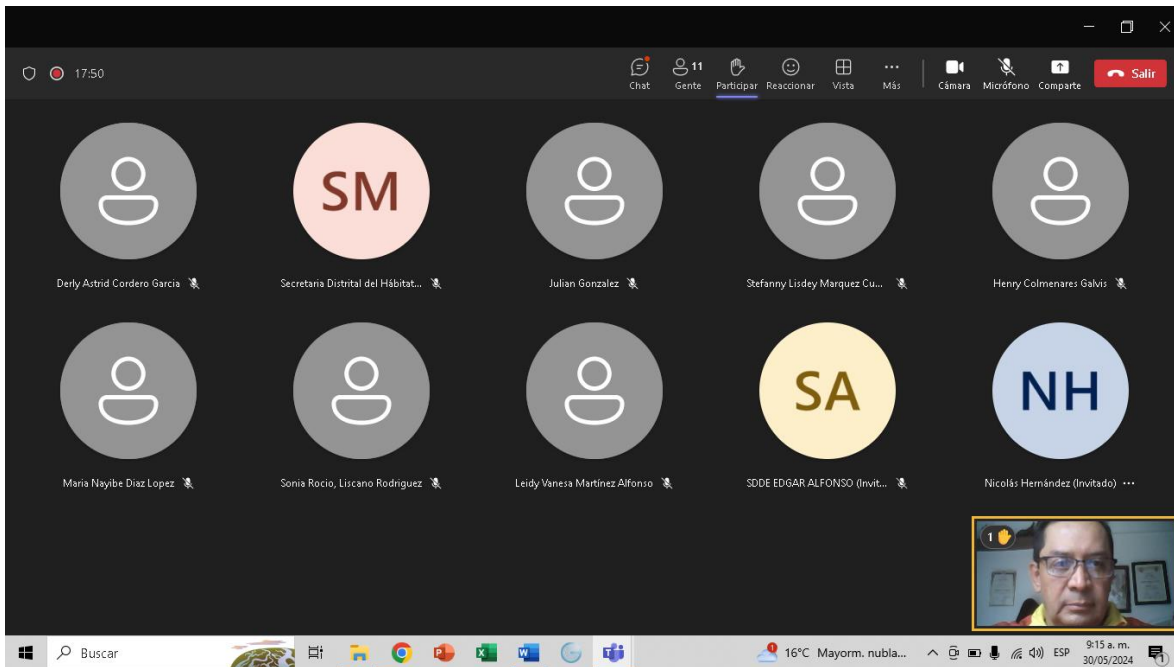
17:50

Chat
11
Gente
Participar
Reaccionar
Vista
Más
Cámara
Micrófono
Comparte
Salir

SM
SA
NH

Derly Astrid Cordero Garcia
Secretaria Distrital del Hábitat...
Julian Gonzalez
Stefanny Lisdey Marquez Cu...
Henry Colmenares Galvis

Maria Nayibe Diaz Lopez
Sonia Rocio, Liscano Rodriguez
Leidy Vanesa Martínez Alfonso
SDDE EDGAR ALFONSO (Invit...
Nicolás Hernández (Invitado) ...

1

Buscar
16°C Mayorm. nubla...
ESP
9:15 a. m.
30/05/2024